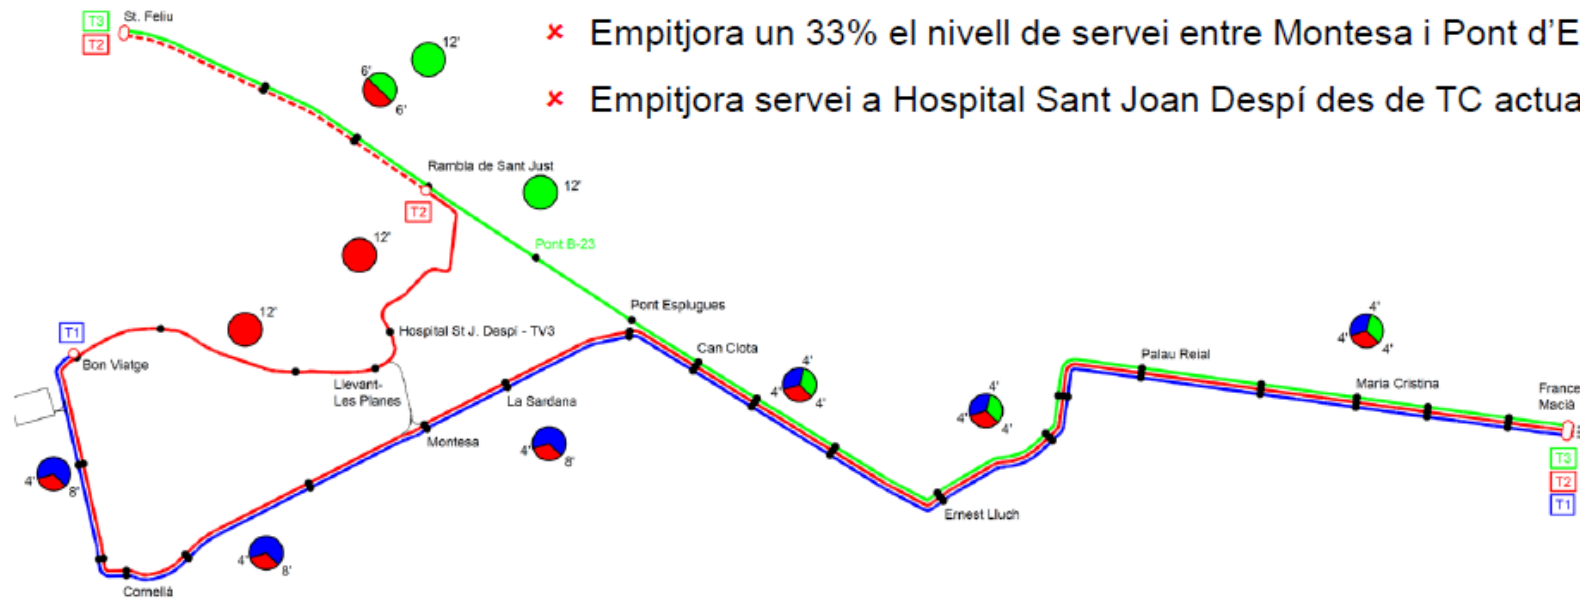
× Empitjora un 33% el nivell de servei entre Montesa i Pont d'E

× Empitjora servei a Hospital Sant Joan Despí des de TC actua

T3
T2
St. Feliu

12'
6'
6'

Rambla de Sant Just
T2
12'

Pont B-23

12'

12'

Pont Esplugues

T1
Bon Viatge

Hospital St J. Despí - TV3

Llevant-Les Planes

Can Clota

La Sardana

Montesa

4'
4'
4'

4'
8'

4'
8'

4'
8'

Cornellà

Ernest Lluch

4'
4'
4'

Palau Reial

Maria Cristina

4'
4'
4'

Francesc Macià

T3
T2
T1